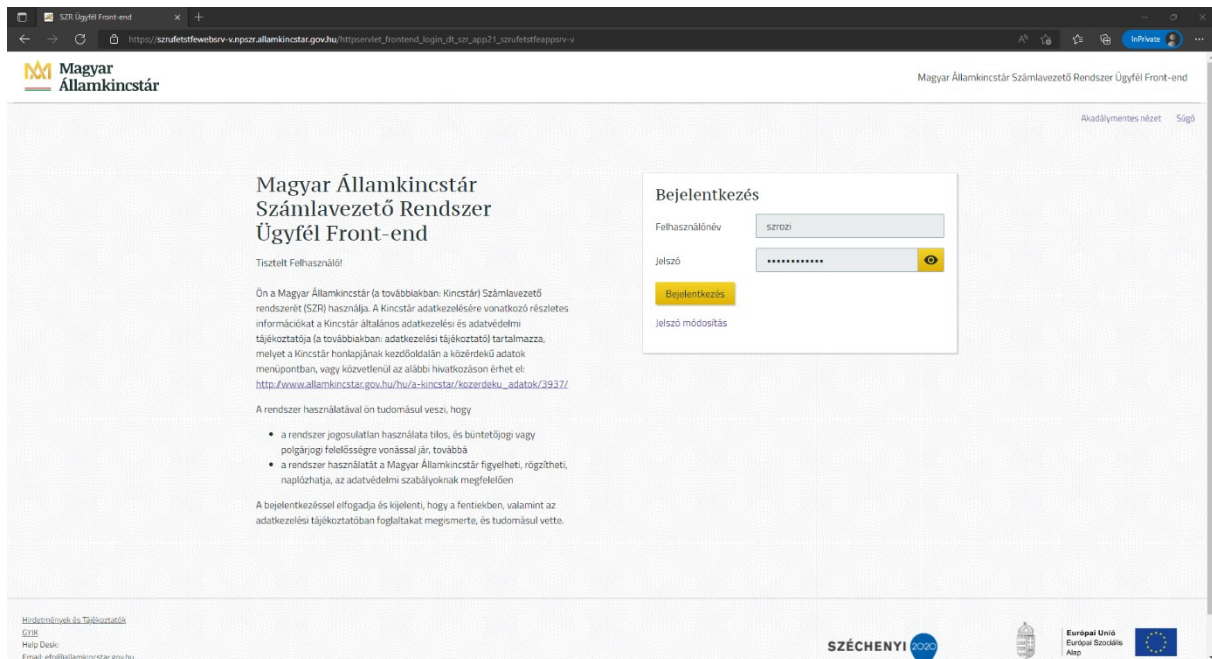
SZR Ügyfél Front-end

https://szrufetstfewebsrv-v.npszr.allamkincstar.gov.hu/httpservlet_frontend_login_dt_szr_app21_szrufetstfeappsrv-v

InPrivate

Magyar Államkincstár

Magyar Államkincstár Számlavezető Rendszer Ügyfél Front-end

Akadálymentes nézet Súgó

Magyar Államkincstár Számlavezető Rendszer Ügyfél Front-end

Tisztelt Felhasználó!

Ön a Magyar Államkincstár (a továbbiakban: Kincstár) Számlavezető rendszerét (SZR) használja. A Kincstár adatkezelésére vonatkozó részletes információkat a Kincstár általános adatkezelési és adatvédelmi tájékoztatója (a továbbiakban: adatkezelési tájékoztató) tartalmazza, melyet a Kincstár honlapjának kezdőoldalán a közérdekű adatok menüpontban, vagy közvetlenül az alábbi hivatkozáson érhet el: http://www.allamkincstar.gov.hu/hu/a-kincstar/kozerdeku_adatok/3937/

A rendszer használatával ön tudomásul veszi, hogy

- a rendszer jogosulatlan használata tilos, és büntetőjogi vagy polgárjogi felelősségre vonással jár, továbbá
- a rendszer használatát a Magyar Államkincstár figyelheti, rögzítheti, naplózhatja, az adatvédelmi szabályoknak megfelelően

A bejelentkezéssel elfogadja és kijelenti, hogy a fentiekben, valamint az adatkezelési tájékoztatóban foglaltakat megismerte, és tudomásul vette.

Bejelentkezés

Felhasználónév szrozi

Jelszó ••••••••••••

Bejelentkezés

Jelszó módosítás

Hirdetmények és Tájékoztatók
GYIK
Help Desk:
Email: efo@allamkincstar.gov.hu

SZÉCHENYI 2020

Európai Unió
Európai Szociális Alap